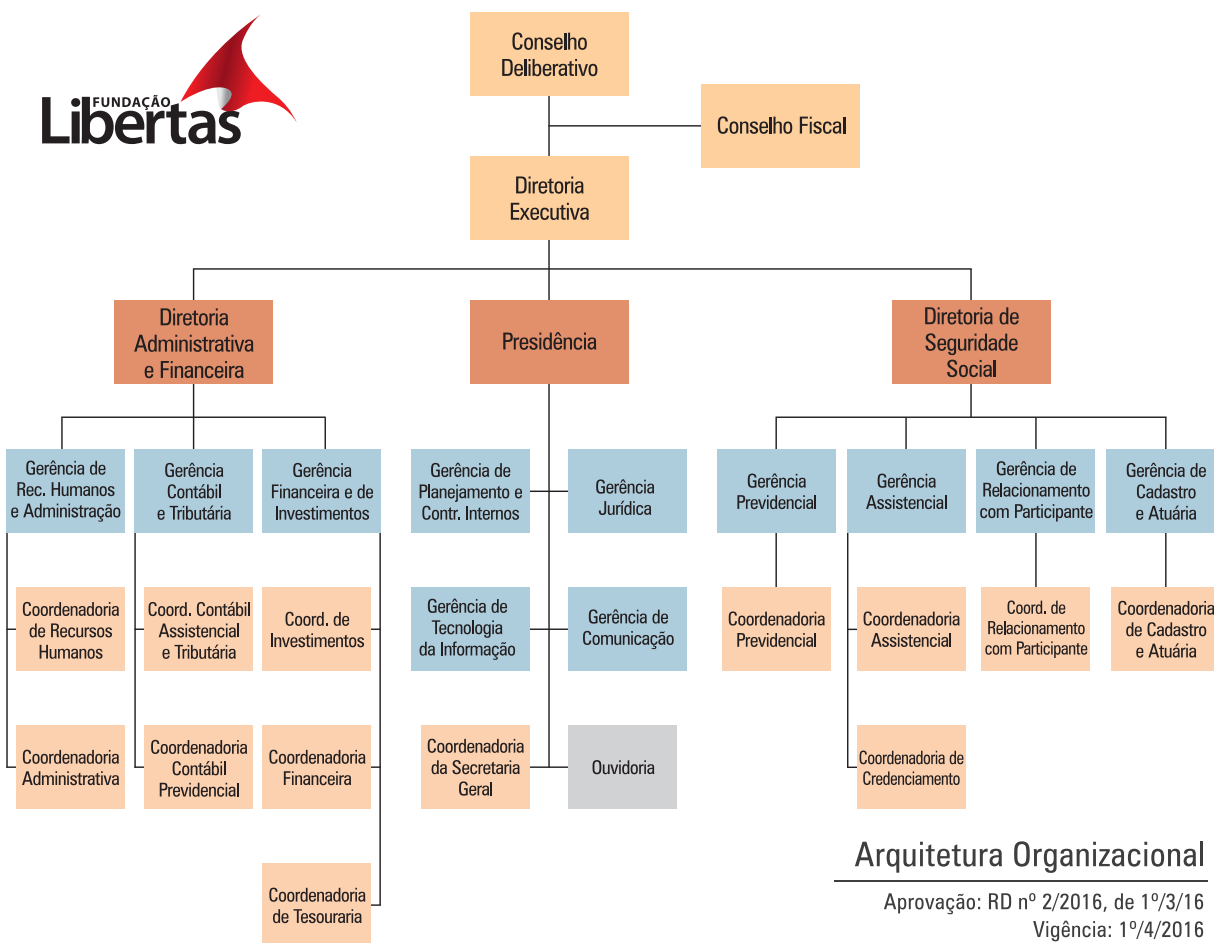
FUNDAÇÃO Libertas

Conselho Deliberativo

Conselho Fiscal

Diretoria Executiva

Diretoria Administrativa e Financeira

Presidência

Diretoria de Seguridade Social

Gerência de Rec. Humanos e Administração

Gerência Contábil e Tributária

Gerência Financeira e de Investimentos

Gerência de Planejamento e Contr. Internos

Gerência Jurídica

Gerência Previdencial

Gerência Assistencial

Gerência de Relacionamento com Participante

Gerência de Cadastro e Atuária

Coordenadoria de Recursos Humanos

Coord. Contábil Assistencial e Tributária

Coord. de Investimentos

Gerência de Tecnologia da Informação

Gerência de Comunicação

Coordenadoria Previdencial

Coordenadoria Assistencial

Coord. de Relacionamento com Participante

Coordenadoria de Cadastro e Atuária

Coordenadoria Administrativa

Coordenadoria Contábil Previdencial

Coordenadoria Financeira

Coordenadoria da Secretaria Geral

Ouvidoria

Coordenadoria de Credenciamento

Coordenadoria de Tesouraria

Arquitetura Organizacional

Aprovação: RD nº 2/2016, de 1º/3/16
Vigência: 1º/4/2016